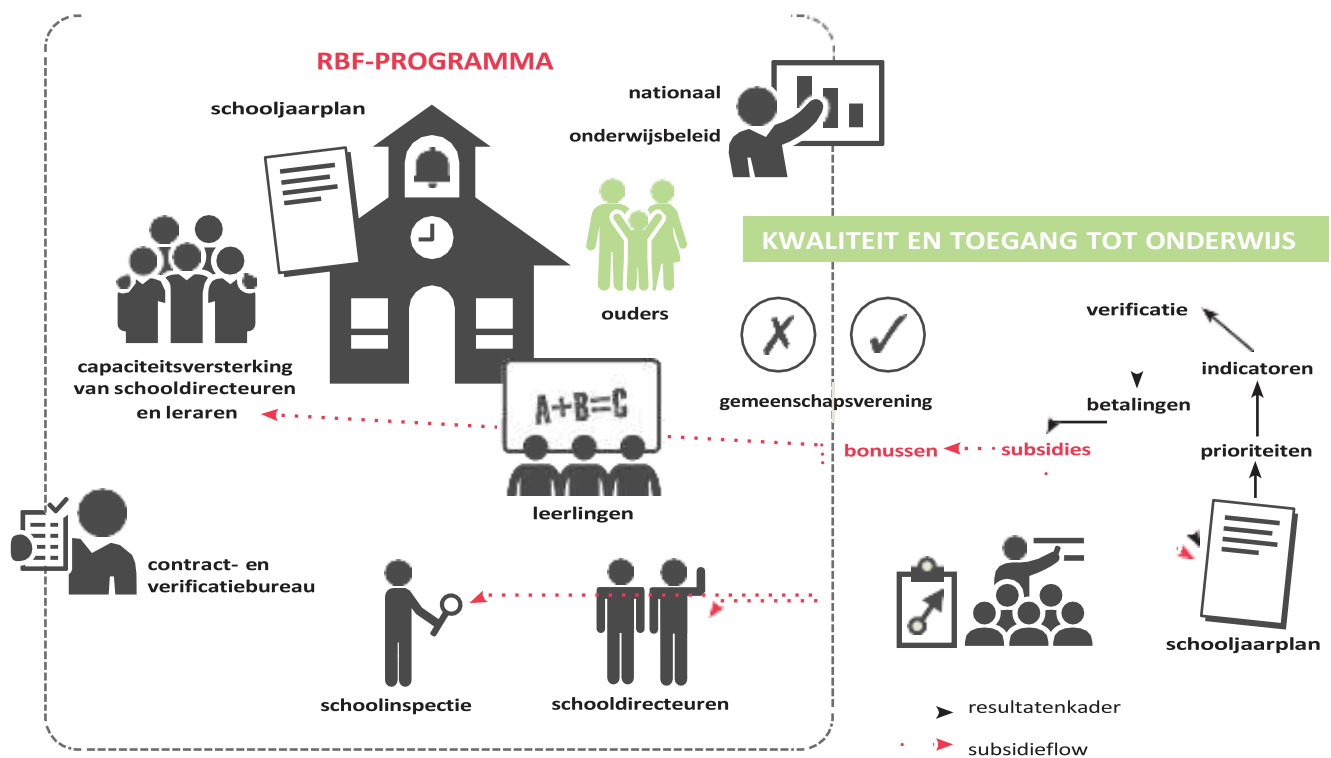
RBF-PROGRAMMA

schooljaarplan

nationaal onderwijsbeleid

ouders

KWALITEIT EN TOEGANG TOT ONDERWIJS

capaciteitsversterking van schooldirecteuren en leraren

A+B=C

gemeenschapsverening

verificatie

indicatoren

betalingen

bonussen

subsidies

prioriteiten

leerlingen

contract- en verificatiebureau

schooljaarplan

schoolinspectie

schooldirecteuren

resultatenkader

subsidieflow